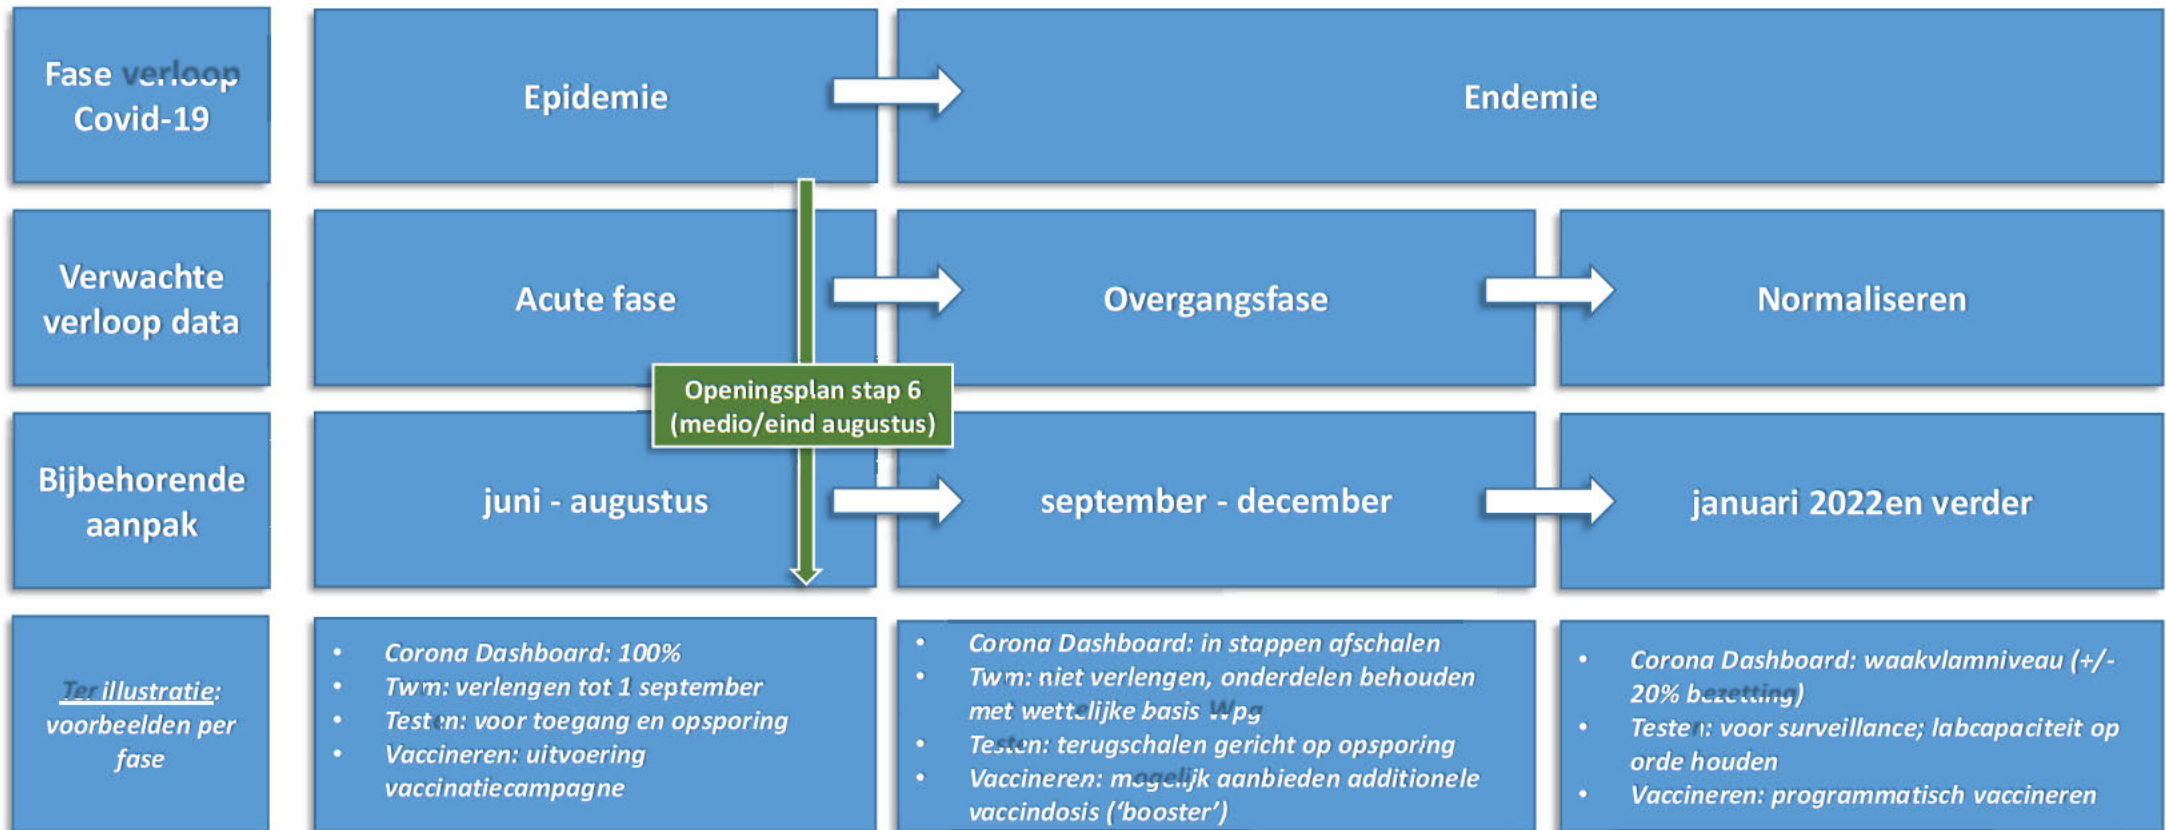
Fase verloop Covid-19

Epidemie

Endemie

Verwachte verloop data

Acute fase

Overgangsfase

Normaliseren

Openingsplan stap 6 (medio/eind augustus)

Bijbehorende aanpak

juni - augustus

september - december

januari 2022en verder

Ter illustratie: voorbeelden per fase

- Corona Dashboard: 100%
- Twm: verlengen tot 1 september
- Testen: voor toegang en opsporing
- Vaccineren: uitvoering vaccinatiecampagne

- Corona Dashboard: in stappen afschalen
- Twm: niet verlengen, onderdelen behouden met wettelijke basis Wpg
- Testen: terugschalen gericht op opsporing
- Vaccineren: mogelijk aanbieden additionele vaccindosis ('booster')

- Corona Dashboard: waakvlamniveau (+/- 20% bezetting)
- Testen: voor surveillance; labcapaciteit op orde houden
- Vaccineren: programmatisch vaccineren